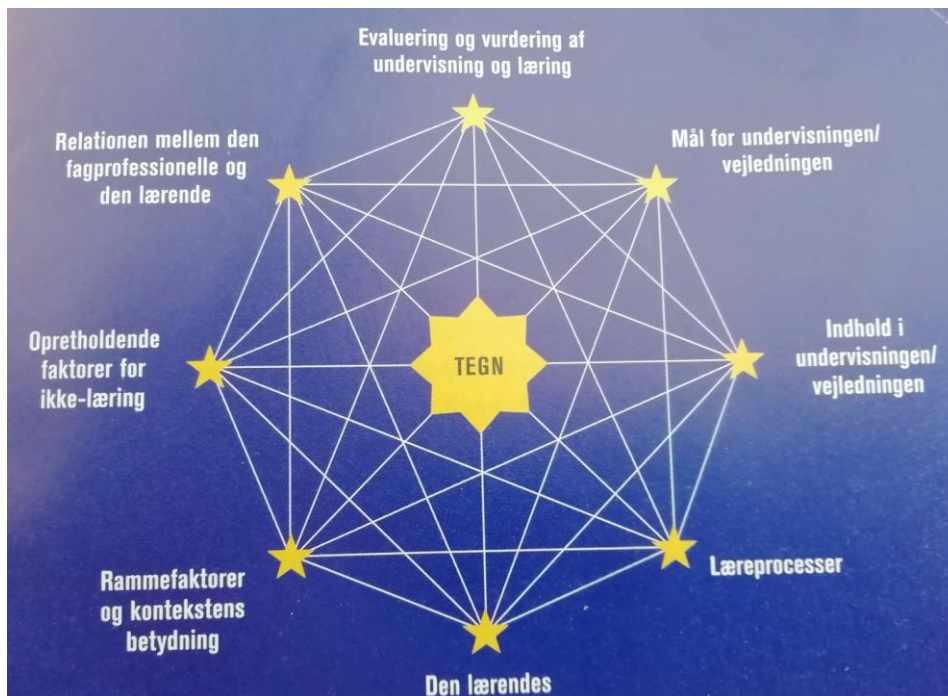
Evaluering og vurdering af undervisning og læring

Relationen mellem den fagprofessionelle og den lærende

Mål for undervisningen/ vejledningen

Opretholdende faktorer for ikke-læring

TEGN

Indhold i undervisningen/ vejledningen

Rammefaktorer og kontekstens betydning

Læreprocesser

Den lærendes